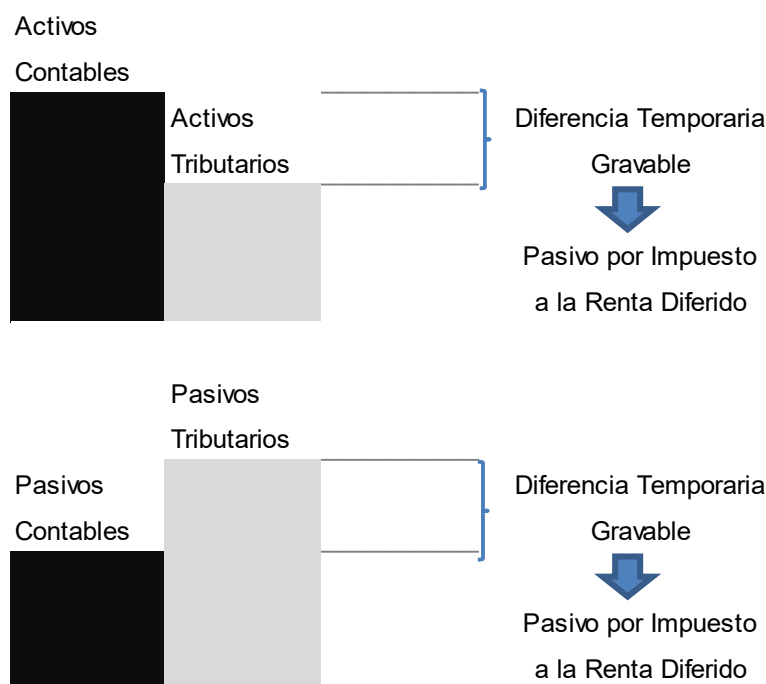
Activos Contables

Activos Tributarios

Diferencia Temporaria Gravable

Pasivo por Impuesto a la Renta Diferido

Pasivos Tributarios

Pasivos Contables

Diferencia Temporaria Gravable

Pasivo por Impuesto a la Renta Diferido